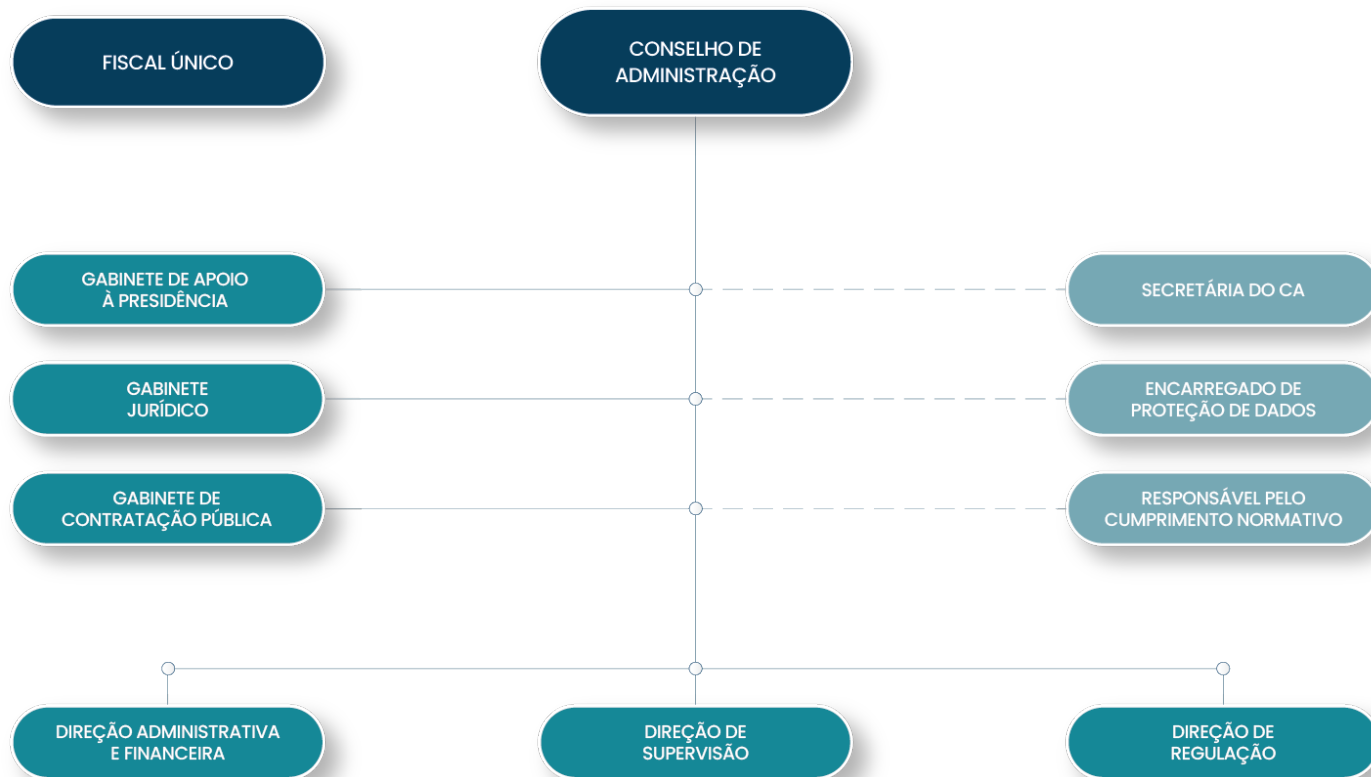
FISCAL ÚNICO

CONSELHO DE ADMINISTRAÇÃO

GABINETE DE APOIO À PRESIDÊNCIA

SECRETÁRIA DO CA

GABINETE JURÍDICO

ENCARREGADO DE PROTEÇÃO DE DADOS

GABINETE DE CONTRATAÇÃO PÚBLICA

RESPONSÁVEL PELO CUMPRIMENTO NORMATIVO

DIREÇÃO ADMINISTRATIVA E FINANCEIRA

DIREÇÃO DE SUPERVISÃO

DIREÇÃO DE REGULAÇÃO